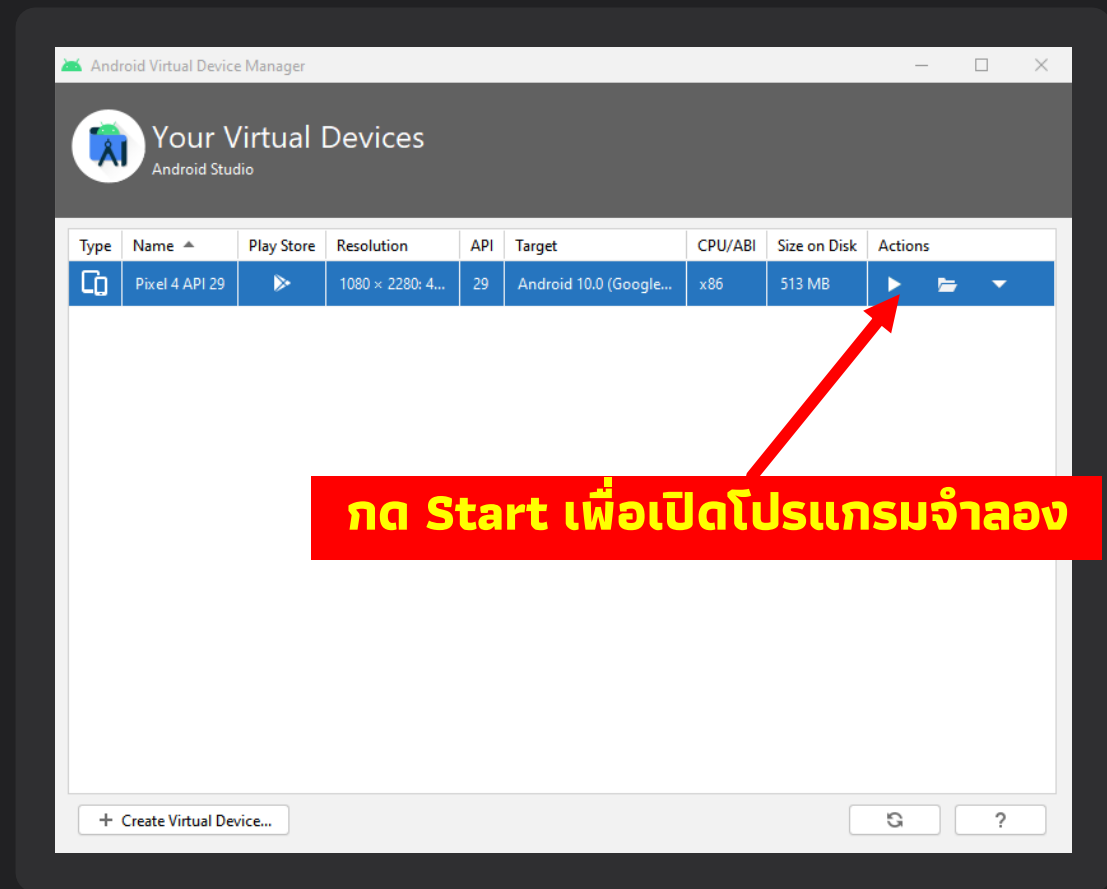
Android Virtual Device Manager

Your Virtual Devices
Android Studio

| Type | Name | Play Store | Resolution | API | Target | CPU/ABI | Size on Disk | Actions |
|---|---|---|---|---|---|---|---|---|
| | Pixel 4 API 29 | | 1080 × 2280: 4... | 29 | Android 10.0 (Google... | x86 | 513 MB | |

กด Start เพื่อเปิดโปรแกรมจำลอง

+ Create Virtual Device...

?